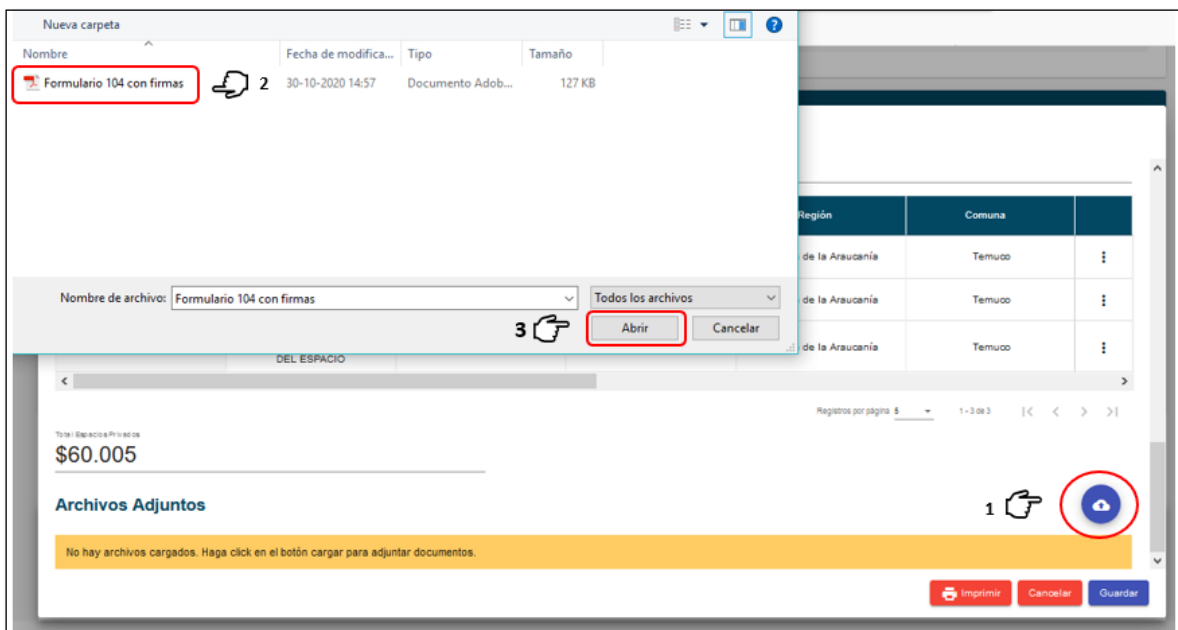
Nueva carpeta

| Nombre | Fecha de modifica... | Tipo | Tamaño |
|---|---|---|---|
| Formulario 104 con firmas | 30-10-2020 14:57 | Documento Adob... | 127 KB |

2

Nombre de archivo: Formulario 104 con firmas

Todos los archivos

3

Abrir

Cancelar

| Región | Comuna |
|---|---|
| de la Araucanía | Temuco |
| de la Araucanía | Temuco |
| de la Araucanía | Temuco |

DEL ESPACIO

Registros por pagina 5 1 - 3 de 3

Total Espacios Privados
$60.005

Archivos Adjuntos

1

No hay archivos cargados. Haga click en el botón cargar para adjuntar documentos.

Imprimir Cancelar Guardar